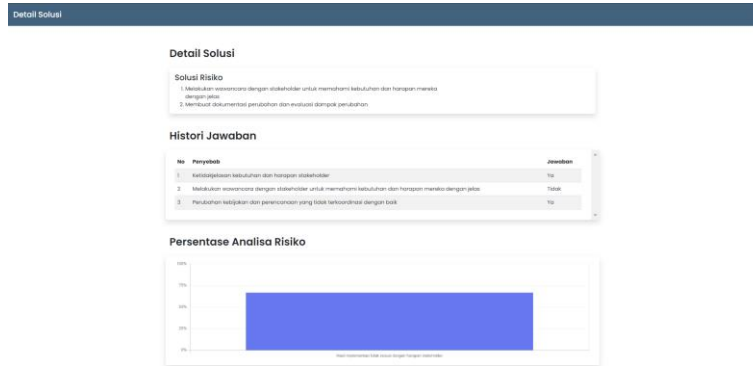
Detail Solusi

Detail Solusi

Solusi Risiko

1. Melakukan wawancara dengan stakeholder untuk memahami kebutuhan dan harapan mereka dengan jelas.
2. Membuat dokumentasi perubahan dan evaluasi dampak perubahan.

Histori Jawaban

| No | Penyebab | Jawaban |
|---|---|---|
| 1 | Ketidakjelasan kebutuhan dan harapan stakeholder | Ya |
| 2 | Melakukan wawancara dengan stakeholder untuk memahami kebutuhan dan harapan mereka dengan jelas | Tidak |
| 3 | Perubahan kebijakan dan perencanaan yang tidak terkoordinasi dengan baik | Ya |

Persentase Analisa Risiko

100%
75%
50%
25%
0%

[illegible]